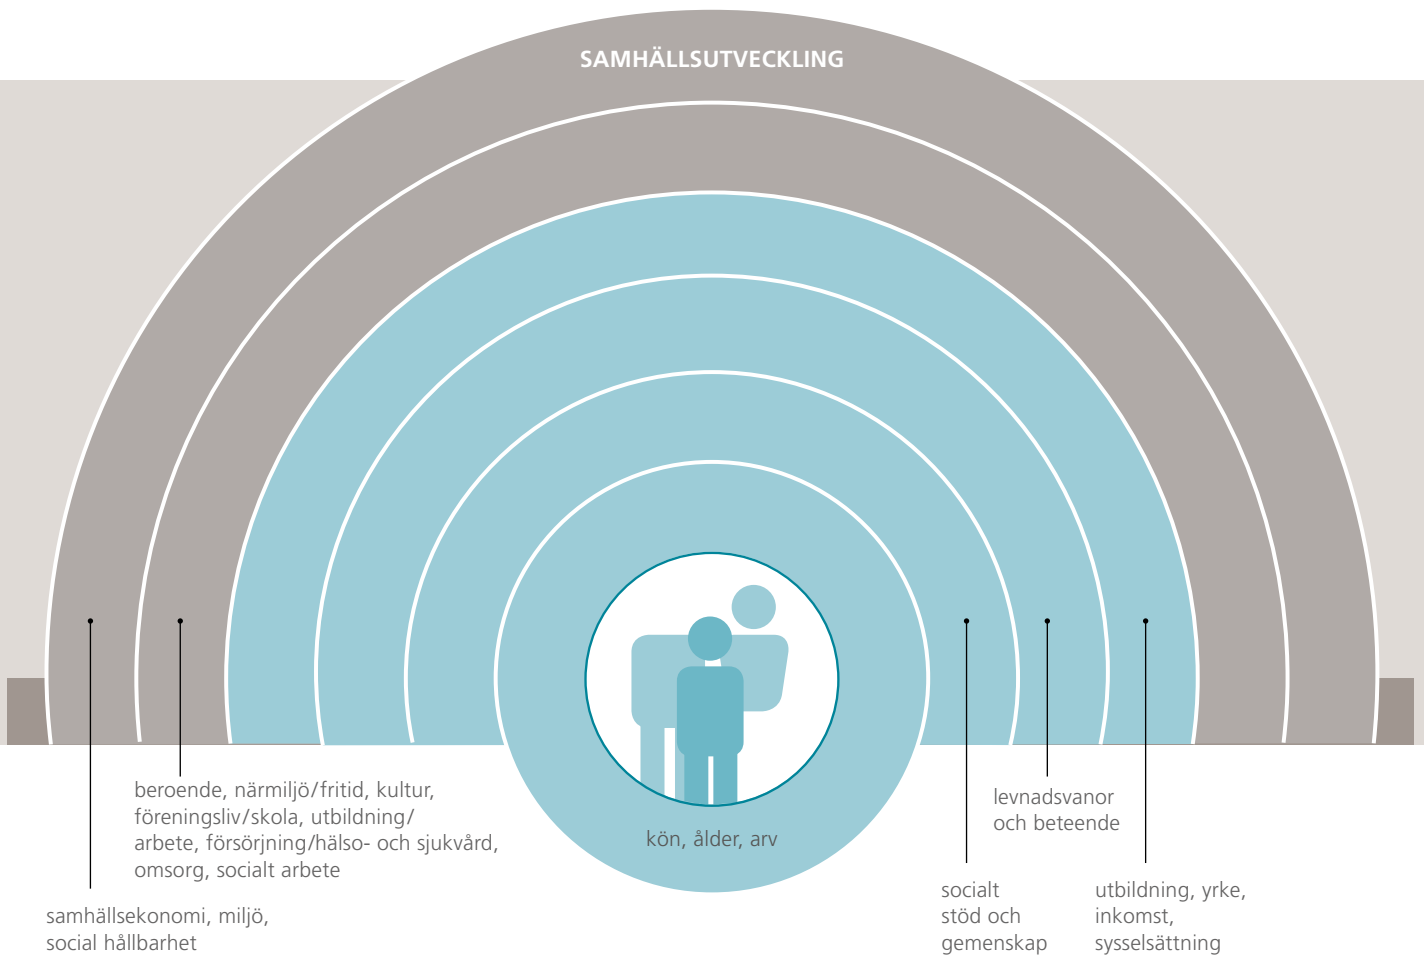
SAMHÄLLSUTVECKLING

beroende, närmiljö/fritid, kultur, föreningsliv/skola, utbildning/arbete, försörjning/hälso- och sjukvård, omsorg, socialt arbete

samhällsekonomi, miljö, social hållbarhet

kön, ålder, arv

levnadsvanor och beteende

socialt stöd och gemenskap

utbildning, yrke, inkomst, sysselsättning